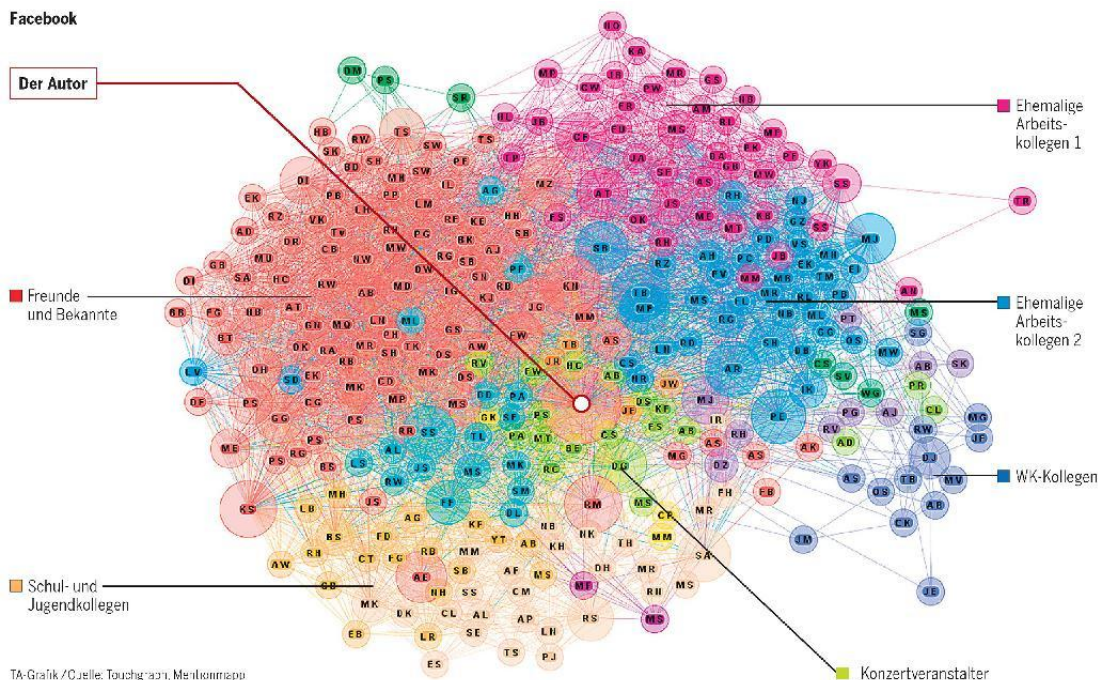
Facebook

Der Autor

Ehemalige Arbeitskollegen 1

Freunde und Bekannte

Ehemalige Arbeitskollegen 2

WK-Kollegen

Schul- und Jugendkollegen

Konzertveranstalter

TA-Grafik / Quelle: Touchgraph, Mentionmapp